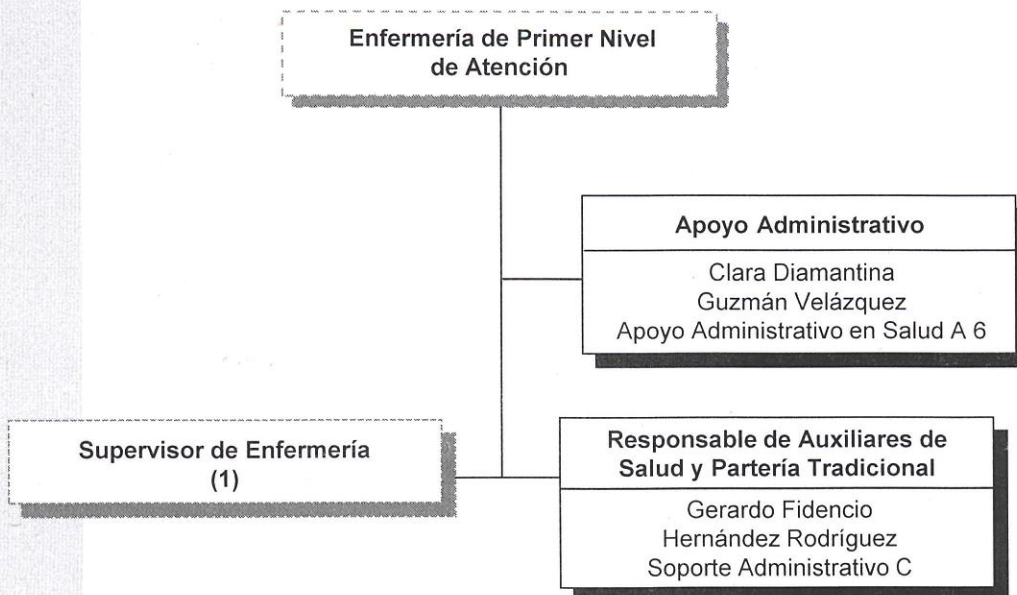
Enfermería de Primer Nivel de Atención

Apoyo Administrativo

Clara Diamantina
Guzmán Velázquez
Apoyo Administrativo en Salud A 6

Supervisor de Enfermería
(1)

Responsable de Auxiliares de Salud y Partería Tradicional

Gerardo Fidencio
Hernández Rodríguez
Soporte Administrativo C